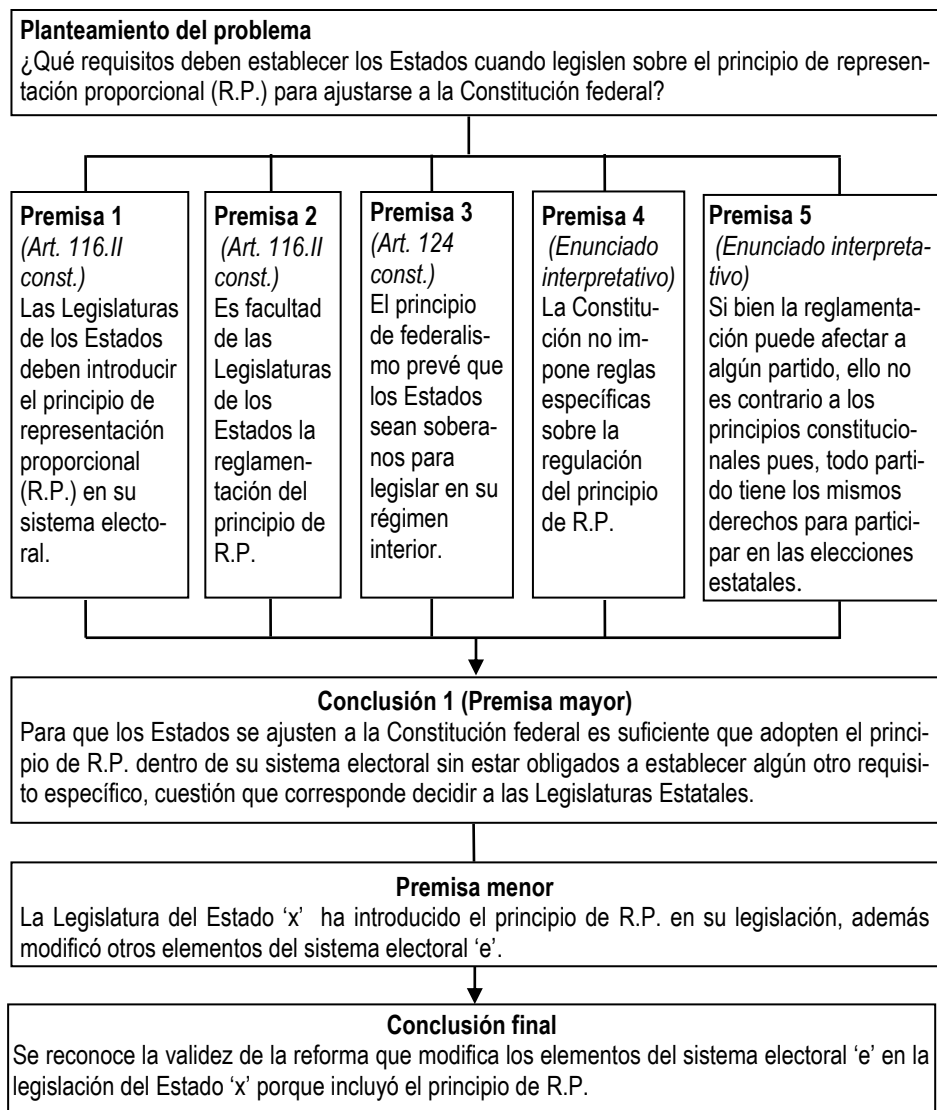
**Planteamiento del problema**
¿Qué requisitos deben establecer los Estados cuando legislen sobre el principio de representación proporcional (R.P.) para ajustarse a la Constitución federal?

**Premisa 1**
*(Art. 116.II const.)*
Las Legislaturas de los Estados deben introducir el principio de representación proporcional (R.P.) en su sistema electoral.

**Premisa 2**
*(Art. 116.II const.)*
Es facultad de las Legislaturas de los Estados la reglamentación del principio de R.P.

**Premisa 3**
*(Art. 124 const.)*
El principio de federalismo prevé que los Estados sean soberanos para legislar en su régimen interior.

**Premisa 4**
*(Enunciado interpretativo)*
La Constitución no impone reglas específicas sobre la regulación del principio de R.P.

**Premisa 5**
*(Enunciado interpretativo)*
Si bien la reglamentación puede afectar a algún partido, ello no es contrario a los principios constitucionales pues, todo partido tiene los mismos derechos para participar en las elecciones estatales.

**Conclusión 1 (Premisa mayor)**
Para que los Estados se ajusten a la Constitución federal es suficiente que adopten el principio de R.P. dentro de su sistema electoral sin estar obligados a establecer algún otro requisito específico, cuestión que corresponde decidir a las Legislaturas Estatales.

**Premisa menor**
La Legislatura del Estado 'x' ha introducido el principio de R.P. en su legislación, además modificó otros elementos del sistema electoral 'e'.

**Conclusión final**
Se reconoce la validez de la reforma que modifica los elementos del sistema electoral 'e' en la legislación del Estado 'x' porque incluyó el principio de R.P.